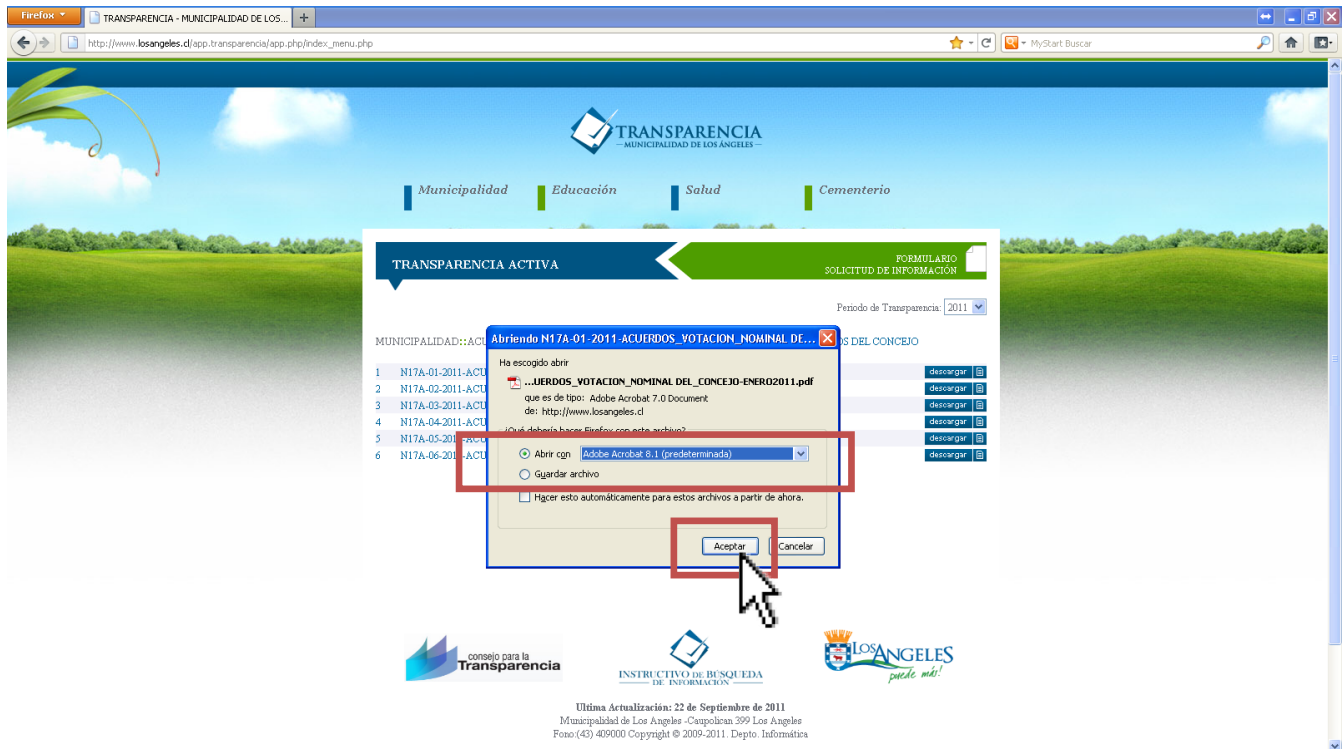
Firefox
TRANSPARENCIA - MUNICIPALIDAD DE LOS...
+
http://www.losangeles.cl/app.transparencia/app.php/index_menu.php
MyStart Buscar

TRANSPARENCIA
— MUNICIPALIDAD DE LOS ÁNGELES —

Municipalidad
Educación
Salud
Cementerio

TRANSPARENCIA ACTIVA

FORMULARIO
SOLICITUD DE INFORMACIÓN

Periodo de Transparencia: 2011

MUNICIPALIDAD::ACU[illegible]OS DEL CONCEJO

1 N17A-01-2011-ACU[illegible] descargar
2 N17A-02-2011-ACU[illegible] descargar
3 N17A-03-2011-ACU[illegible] descargar
4 N17A-04-2011-ACU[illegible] descargar
5 N17A-05-201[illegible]-ACU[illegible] descargar
6 N17A-06-201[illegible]-ACU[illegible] descargar

Abriendo N17A-01-2011-ACUERDOS_VOTACION_NOMINAL_DE...

Ha escogido abrir
...UERDOS_VOTACION_NOMINAL DEL_CONCEJO-ENERO2011.pdf
que es de tipo: Adobe Acrobat 7.0 Document
de: http://www.losangeles.cl
¿Qué debería hacer Firefox con este archivo?
Abrir con Adobe Acrobat 8.1 (predeterminada)
Guardar archivo
Hacer esto automáticamente para estos archivos a partir de ahora.
Aceptar
Cancelar

consejo para la Transparencia
INSTRUCTIVO DE BÚSQUEDA DE INFORMACIÓN
LOS ANGELES puede más!

Ultima Actualización: 22 de Septiembre de 2011
Municipalidad de Los Angeles -Caupolican 399 Los Angeles
Fono:(43) 409000 Copyright © 2009-2011. Depto. Informática